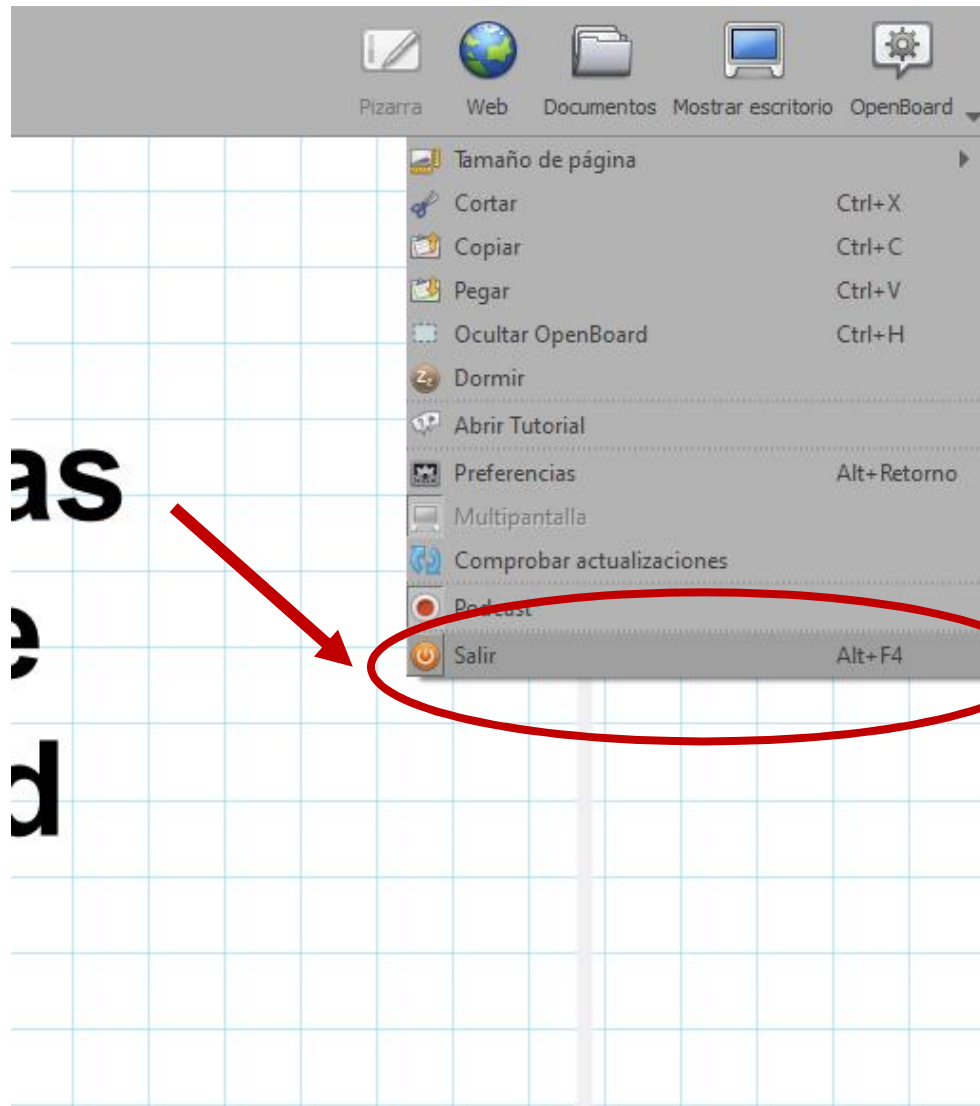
Pizarra Web Documentos Mostrar escritorio OpenBoard

Tamaño de página
Cortar Ctrl+X
Copiar Ctrl+C
Pegar Ctrl+V
Ocultar OpenBoard Ctrl+H
Dormir
Abrir Tutorial
Preferencias Alt+Retorno
Multipantalla
Comprobar actualizaciones
Podcast
Salir Alt+F4

as
e
d